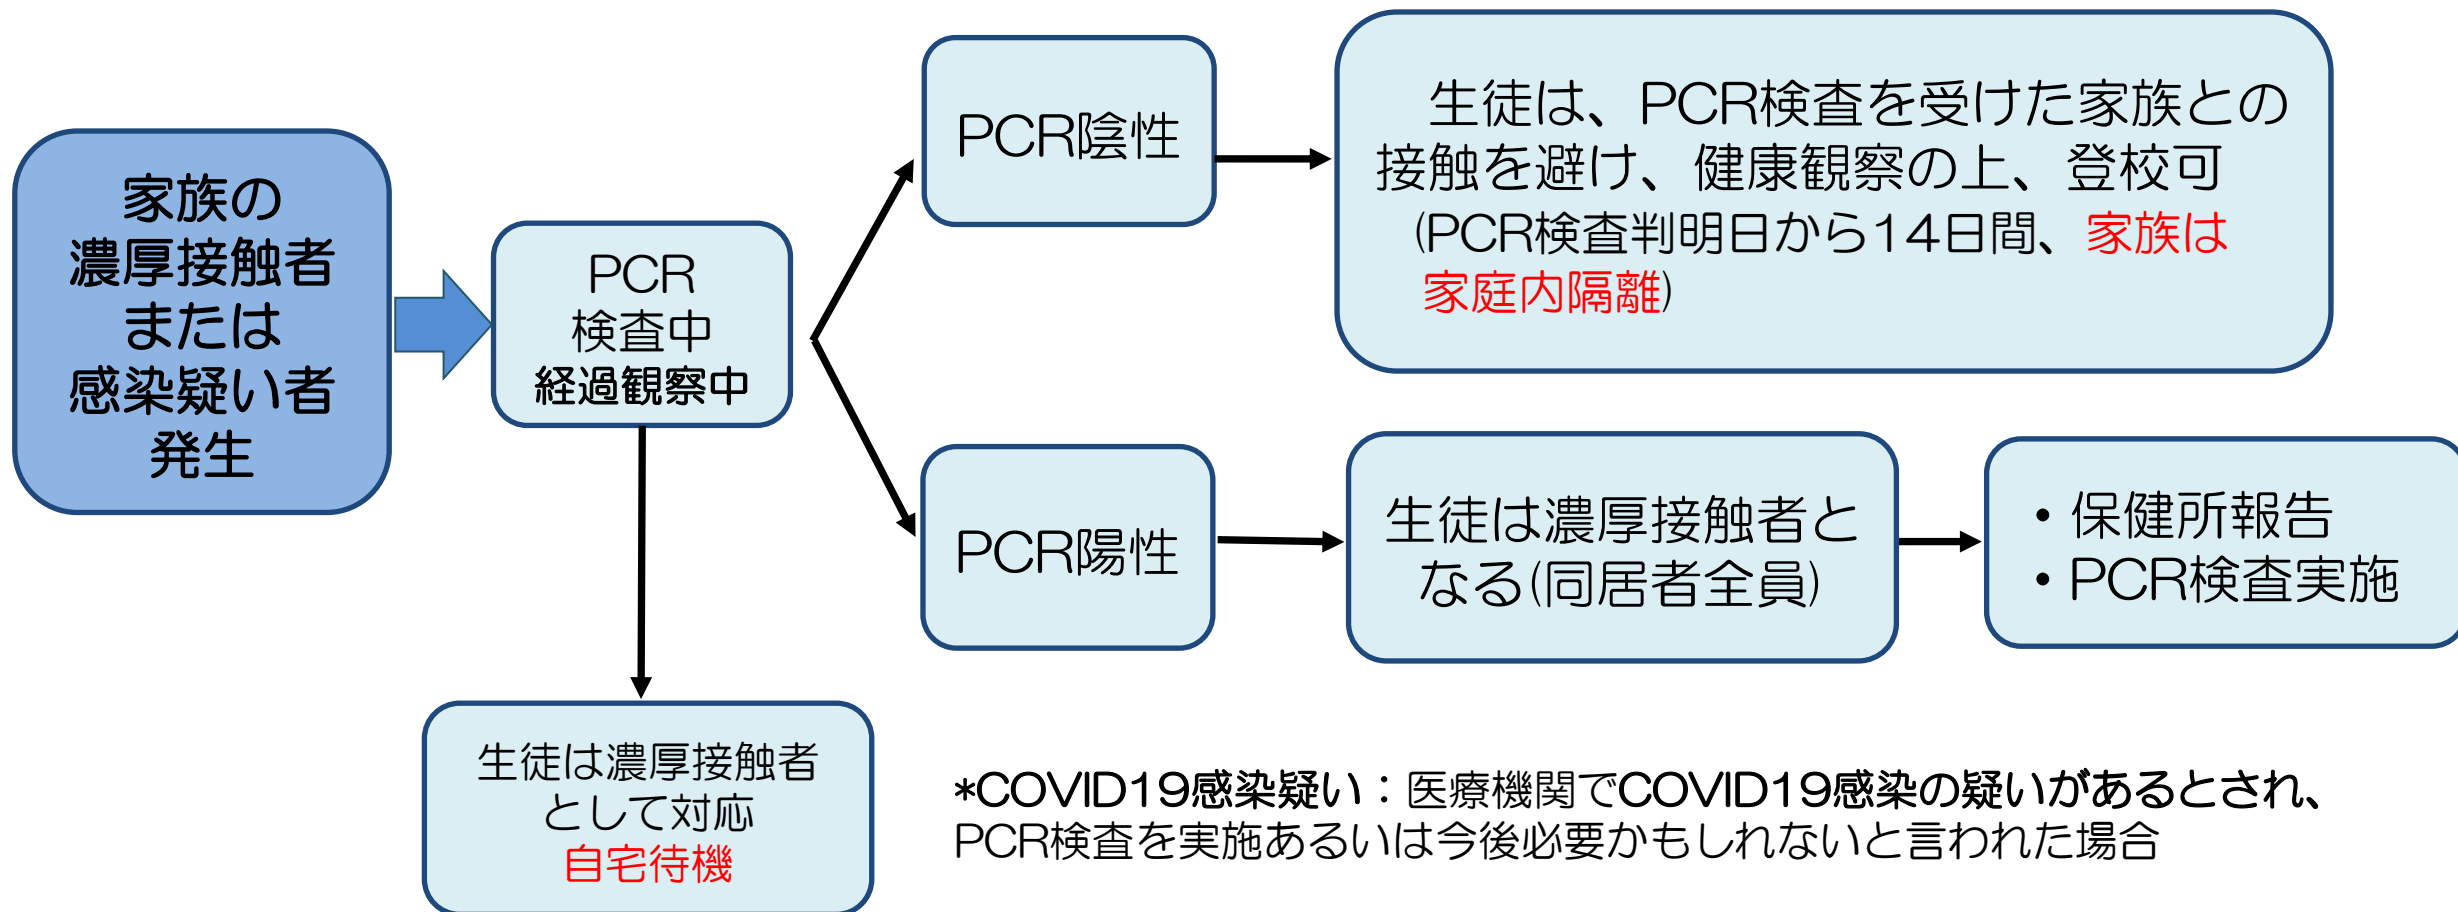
家族の
濃厚接触者
または
感染疑い者
発生

PCR
検査中
経過観察中

PCR陰性

生徒は、PCR検査を受けた家族との接触を避け、健康観察の上、登校可
(PCR検査判明日から14日間、家族は家庭内隔離)

PCR陽性

生徒は濃厚接触者となる(同居者全員)

• 保健所報告
• PCR検査実施

生徒は濃厚接触者として対応
自宅待機

*COVID19感染疑い：医療機関でCOVID19感染の疑いがあるとされ、PCR検査を実施あるいは今後必要かもしれないと言われた場合